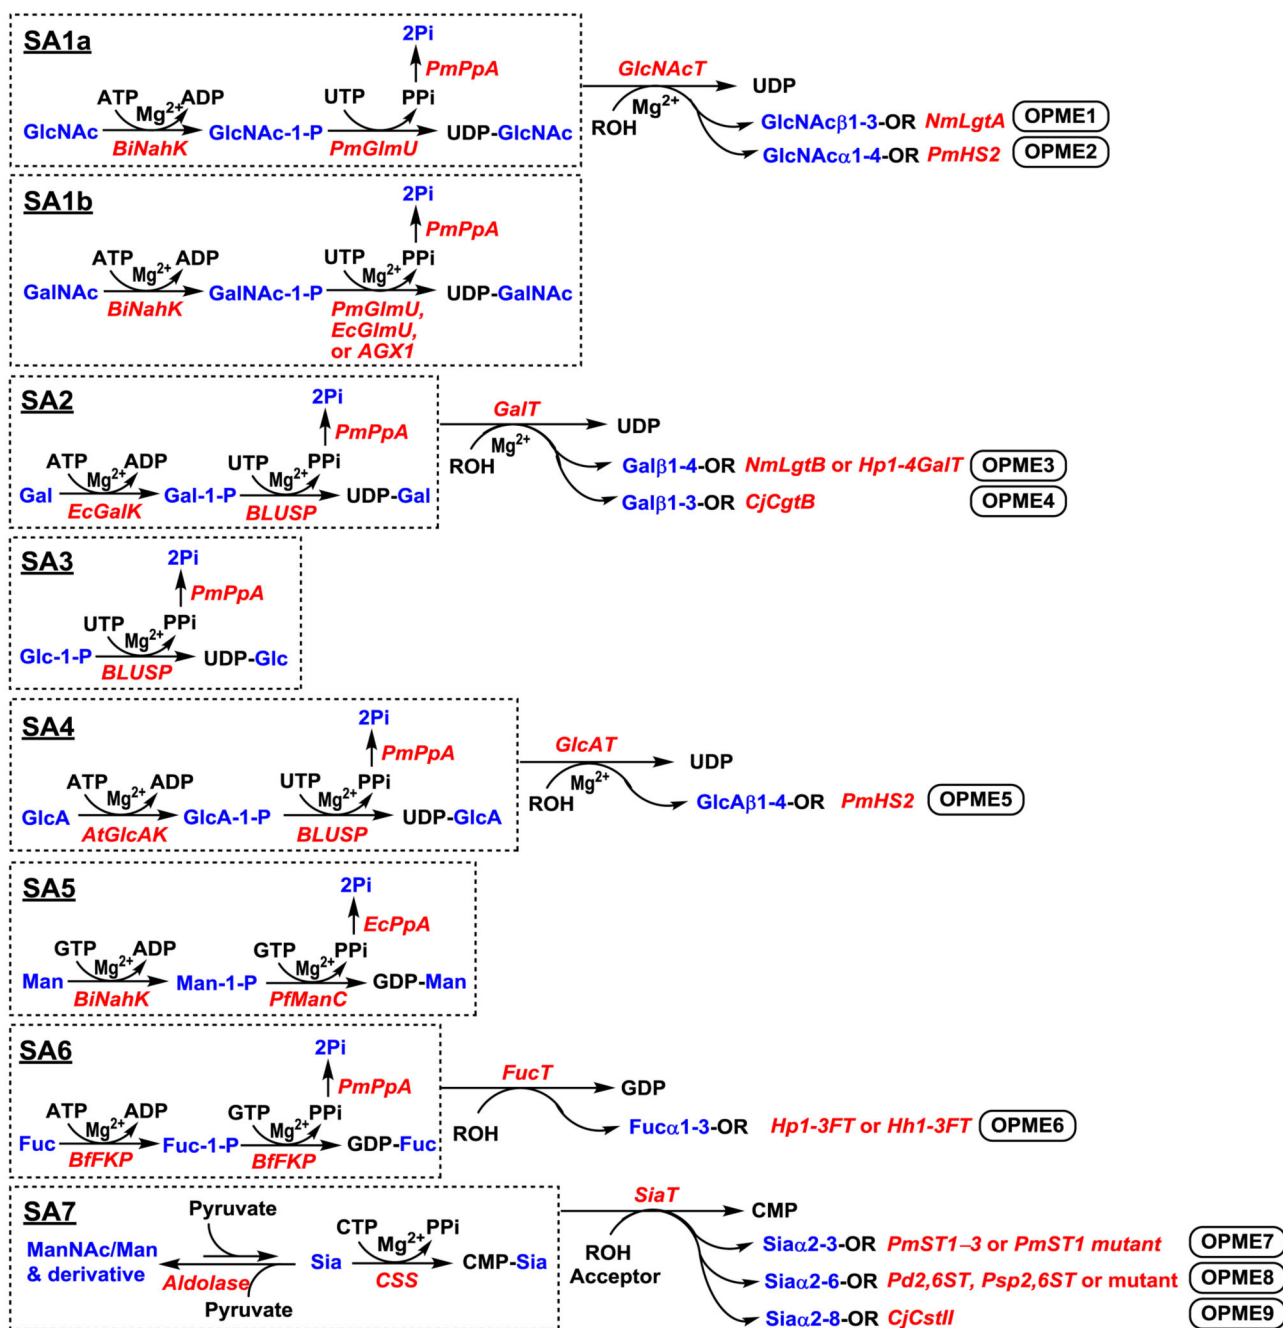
SA1a

2Pi
PmPpA
ATP $Mg^{2+}$ ADP
UTP PPi
GlcNAc BiNahK GlcNAc-1-P PmGlmU UDP-GlcNAc

GlcNAcT
UDP
$Mg^{2+}$
ROH
GlcNAcβ1-3-OR NmLgtA OPME1
GlcNAcα1-4-OR PmHS2 OPME2

SA1b

2Pi
PmPpA
ATP $Mg^{2+}$ ADP
UTP $Mg^{2+}$ PPi
GalNAc BiNahK GalNAc-1-P PmGlmU, EcGlmU, or AGX1 UDP-GalNAc

SA2

2Pi
PmPpA
ATP $Mg^{2+}$ ADP
UTP $Mg^{2+}$ PPi
Gal EcGalK Gal-1-P BLUSP UDP-Gal

GalT
UDP
$Mg^{2+}$
ROH
Galβ1-4-OR NmLgtB or Hp1-4GalT OPME3
Galβ1-3-OR CjCgtB OPME4

SA3

2Pi
PmPpA
UTP $Mg^{2+}$ PPi
Glc-1-P BLUSP UDP-Glc

SA4

2Pi
PmPpA
ATP $Mg^{2+}$ ADP
UTP $Mg^{2+}$ PPi
GlcA AtGlcAK GlcA-1-P BLUSP UDP-GlcA

GlcAT
UDP
$Mg^{2+}$
ROH
GlcAβ1-4-OR PmHS2 OPME5

SA5

2Pi
EcPpA
GTP $Mg^{2+}$ ADP
GTP $Mg^{2+}$ PPi
Man BiNahK Man-1-P PfManC GDP-Man

SA6

2Pi
PmPpA
ATP $Mg^{2+}$ ADP
GTP $Mg^{2+}$ PPi
Fuc BfFKP Fuc-1-P BfFKP GDP-Fuc

FucT
GDP
ROH
Fucα1-3-OR Hp1-3FT or Hh1-3FT OPME6

SA7

Pyruvate
ManNAc/Man & derivative Aldolase Sia
Pyruvate
CTP $Mg^{2+}$ PPi
CSS CMP-Sia

SiaT
CMP
ROH Acceptor
Siaα2-3-OR PmST1–3 or PmST1 mutant OPME7
Siaα2-6-OR Pd2,6ST, Psp2,6ST or mutant OPME8
Siaα2-8-OR CjCstII OPME9